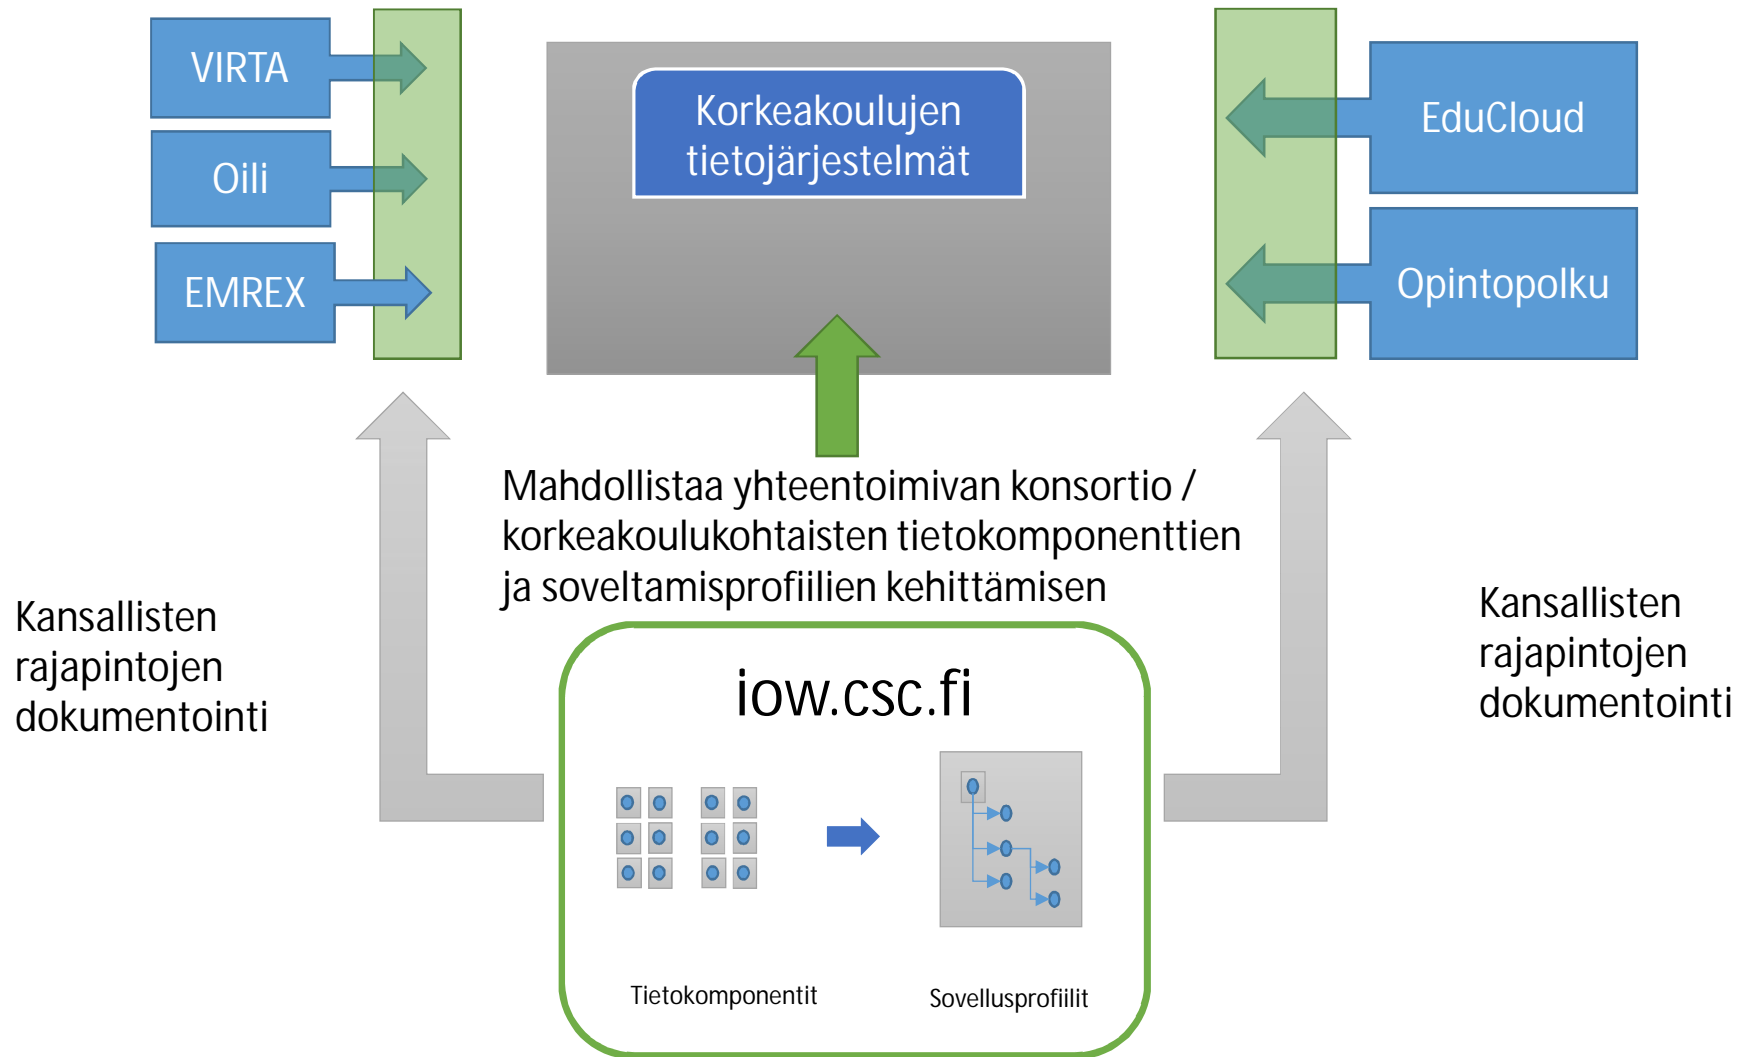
VIRTA

Oili

EMREX

Korkeakoulujen tietojärjestelmät

EduCloud

Opintopolku

Mahdollistaa yhteentoimivan konsortio / korkeakoulukohtaisten tietokomponenttien ja soveltamisprofiilien kehittämisen

Kansallisten rajapintojen dokumentointi

Kansallisten rajapintojen dokumentointi

iow.csc.fi

Tietokomponentit

Sovellusprofiilit